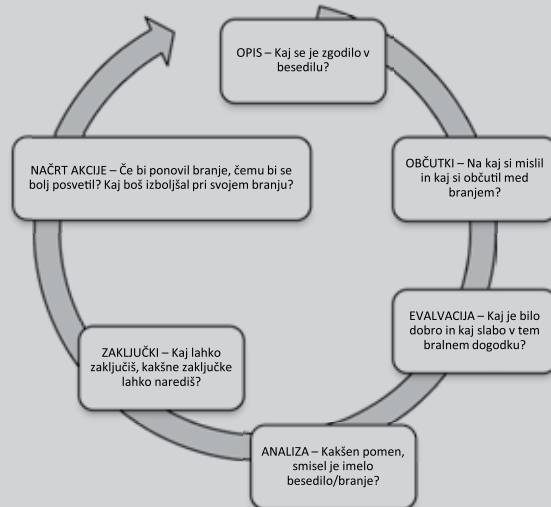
OPIS – Kaj se je zgodilo v besedilu?

OBČUTKI – Na kaj si mislil in kaj si občutil med branjem?

EVALVACIJA – Kaj je bilo dobro in kaj slabo v tem bralnem dogodku?

ANALIZA – Kakšen pomen, smisel je imelo besedilo/branje?

ZAKLJUČKI – Kaj lahko zaključiš, kakšne zaključke lahko narediš?

NAČRT AKCIJE – Če bi ponovil branje, čemu bi se bolj posvetil? Kaj boš izboljšal pri svojem branju?